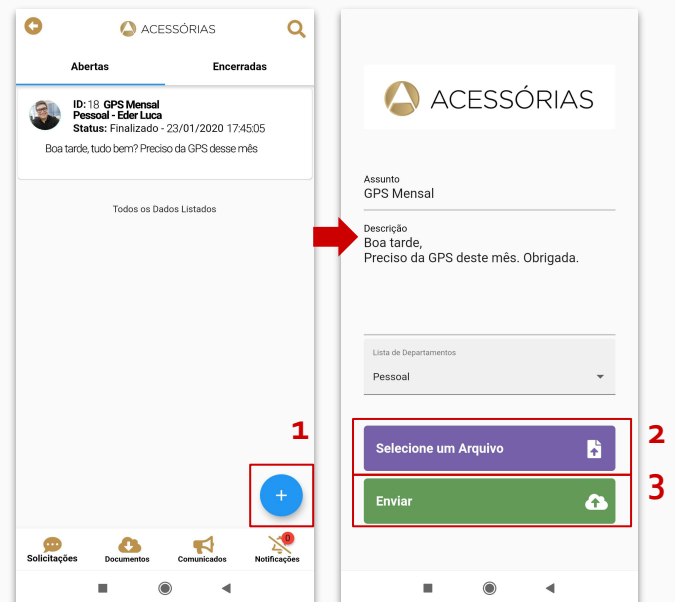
ACESSÓRIAS

Abertas
Encerradas

ID: 18 GPS Mensal
Pessoal - Eder Luca
Status: Finalizado - 23/01/2020 17:45:05
Boa tarde, tudo bem? Preciso da GPS desse mês

Todos os Dados Listados

1

+

Solicitações
Documentos
Comunicados
0
Notificações

ACESSÓRIAS

Assunto
GPS Mensal

Descrição
Boa tarde,
Preciso da GPS deste mês. Obrigada.

Lista de Departamentos
Pessoal

2
Selecione um Arquivo

3
Enviar